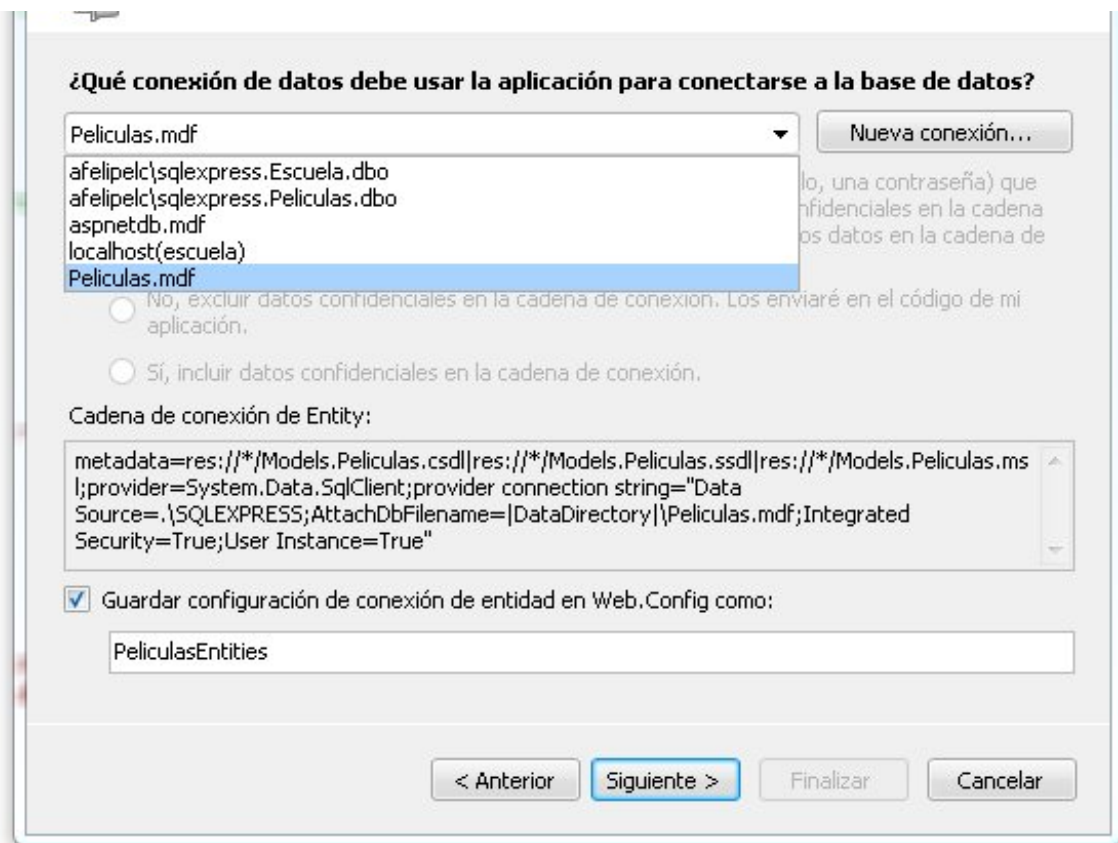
¿Qué conexión de datos debe usar la aplicación para conectarse a la base de datos?

Peliculas.mdf

Nueva conexión...

afelipelc\sqlexpress.Escuela.dbo
afelipelc\sqlexpress.Peliculas.dbo
aspnetdb.mdf
localhost(escuela)
Peliculas.mdf

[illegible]lo, una contraseña) que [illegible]nfidenciales en la cadena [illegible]os datos en la cadena de

No, excluir datos confidenciales en la cadena de conexión. Los enviaré en el código de mi aplicación.

Sí, incluir datos confidenciales en la cadena de conexión.

Cadena de conexión de Entity:

metadata=res://*/Models.Peliculas.csdl|res://*/Models.Peliculas.ssdl|res://*/Models.Peliculas.msl;provider=System.Data.SqlClient;provider connection string="Data Source=.\SQLEXPRESS;AttachDbFilename=|DataDirectory|\Peliculas.mdf;Integrated Security=True;User Instance=True"

Guardar configuración de conexión de entidad en Web.Config como:

PeliculasEntities

< Anterior

Siguiente >

Finalizar

Cancelar